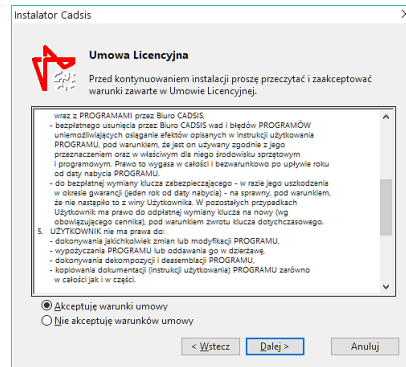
Instalator Cadsis

Umowa Licencyjna

Przed kontynuowaniem instalacji proszę przeczytać i zaakceptować warunki zawarte w Umowie Licencyjnej.

wraz z PROGRAMAMI przez Biuro CADSIS,
- bezpłatnego usunięcia przez Biuro CADSIS wad i błędów PROGRAMÓW uniemożliwiających osiąganie efektów opisanych w instrukcji użytkowania PROGRAMU, pod warunkiem, że jest on używany zgodnie z jego przeznaczeniem oraz w właściwym dla niego środowisku sprzętowym i programowym. Prawo to wygasa w całości i bezwarunkowo po upływie roku od daty nabycia PROGRAMU.
- do bezpłatnej wymiany klucza zabezpieczającego - w razie jego uszkodzenia w okresie gwarancji (jeden rok od daty nabycia) - na sprawny, pod warunkiem, że nie nastąpiło to z winy Użytkownika. W pozostałych przypadkach Użytkownik ma prawo do odpłatnej wymiany klucza na nowy (wg obowiązującego cennika), pod warunkiem zwrotu klucza dotychczasowego.
5. UŻYTKOWNIK nie ma prawa do:
- dokonywania jakichkolwiek zmian lub modyfikacji PROGRAMU,
- wypożyczania PROGRAMU lub oddawania go w dzierżawę,
- dokonywania dekompozycji i deasemblacji PROGRAMU,
- kopiowania dokumentacji (instrukcji użytkowania) PROGRAMU zarówno w całości jak i w części.

Akceptuję warunki umowy
Nie akceptuję warunków umowy

< Wstecz
Dalej >
Anuluj